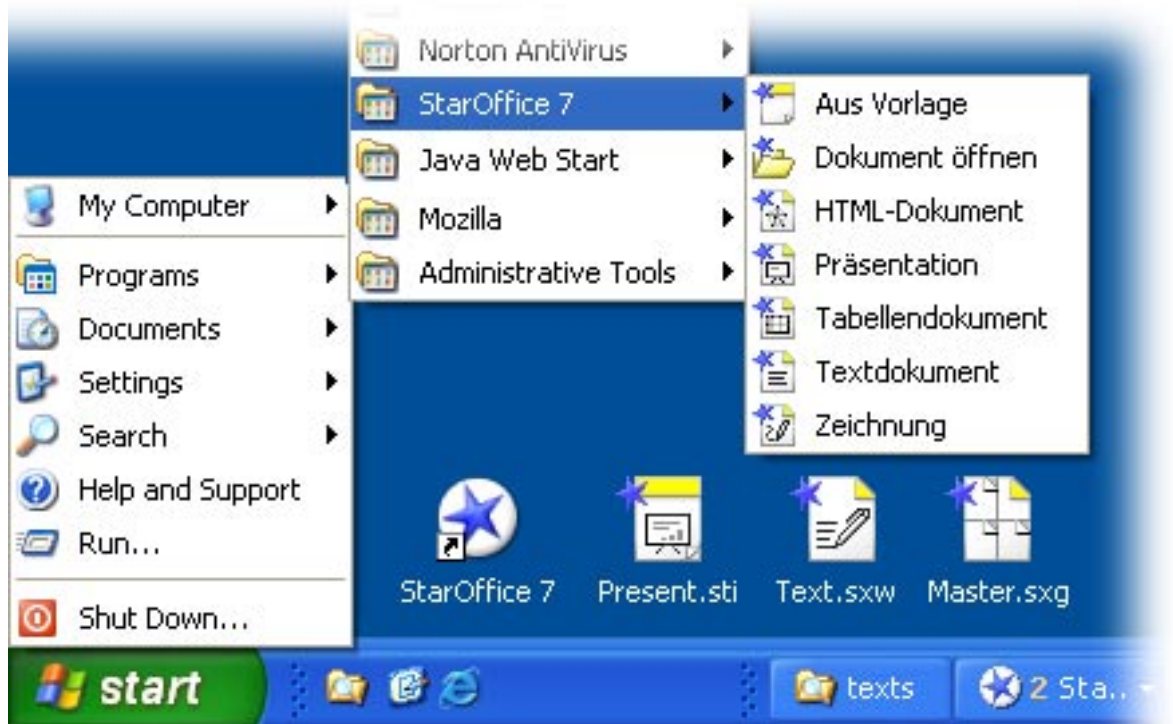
Norton AntiVirus
StarOffice 7
Java Web Start
Mozilla
Administrative Tools

Aus Vorlage
Dokument öffnen
HTML-Dokument
Präsentation
Tabellendokument
Textdokument
Zeichnung

My Computer
Programs
Documents
Settings
Search
Help and Support
Run...
Shut Down...

StarOffice 7
Present.sti
Text.sxw
Master.sxg

start
texts
2 Sta..